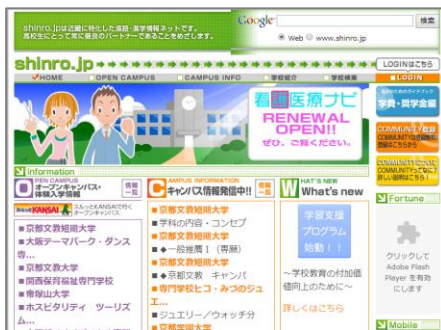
shinro.jpは近畿に特化した進路・進学情報ネットです。
高校生にとって常に最良のパートナーであることをめざします。

Google 検索
Web www.shinro.jp

shinro.jp

HOME
OPEN CAMPUS
CAMPUS INFO
学校紹介
学校検索
LOGINはこちら
LOGIN

看護医療ナビ
RENEWAL OPEN!!
ぜひ、ご覧ください。

学費・奨学金編

COMMUNITY
COMMUNITY

Information

OPEN CAMPUS
オープンキャンパス・体験入学情報

CAMPUS INFORMATION
キャンパス情報発信中!!

WHAT'S NEW
What's new

スルっとKANSAIで行くオープンキャンパス

■京都文教短期大学
■大阪テーマパーク・ダンス専...
■京都文教大学
■関西保育福祉専門学校
■帝塚山大学
■ホスピタリティ ツーリズ...

■京都文教短期大学
■学科の内容・コンセプト
■京都文教短期大学
■◆一般推薦（専願）
■◆京都文教 キャンパ
■専門学校ヒコ・みづのジュ...
■ジュエリー/ウォッチ分
■京都光華女子大学

学習支援プログラム始動！！

～学校教育の付加価値向上のために～

詳しくはこちら

Fortune

クリックしてAdobe Flash Playerを有効にします

Mobile